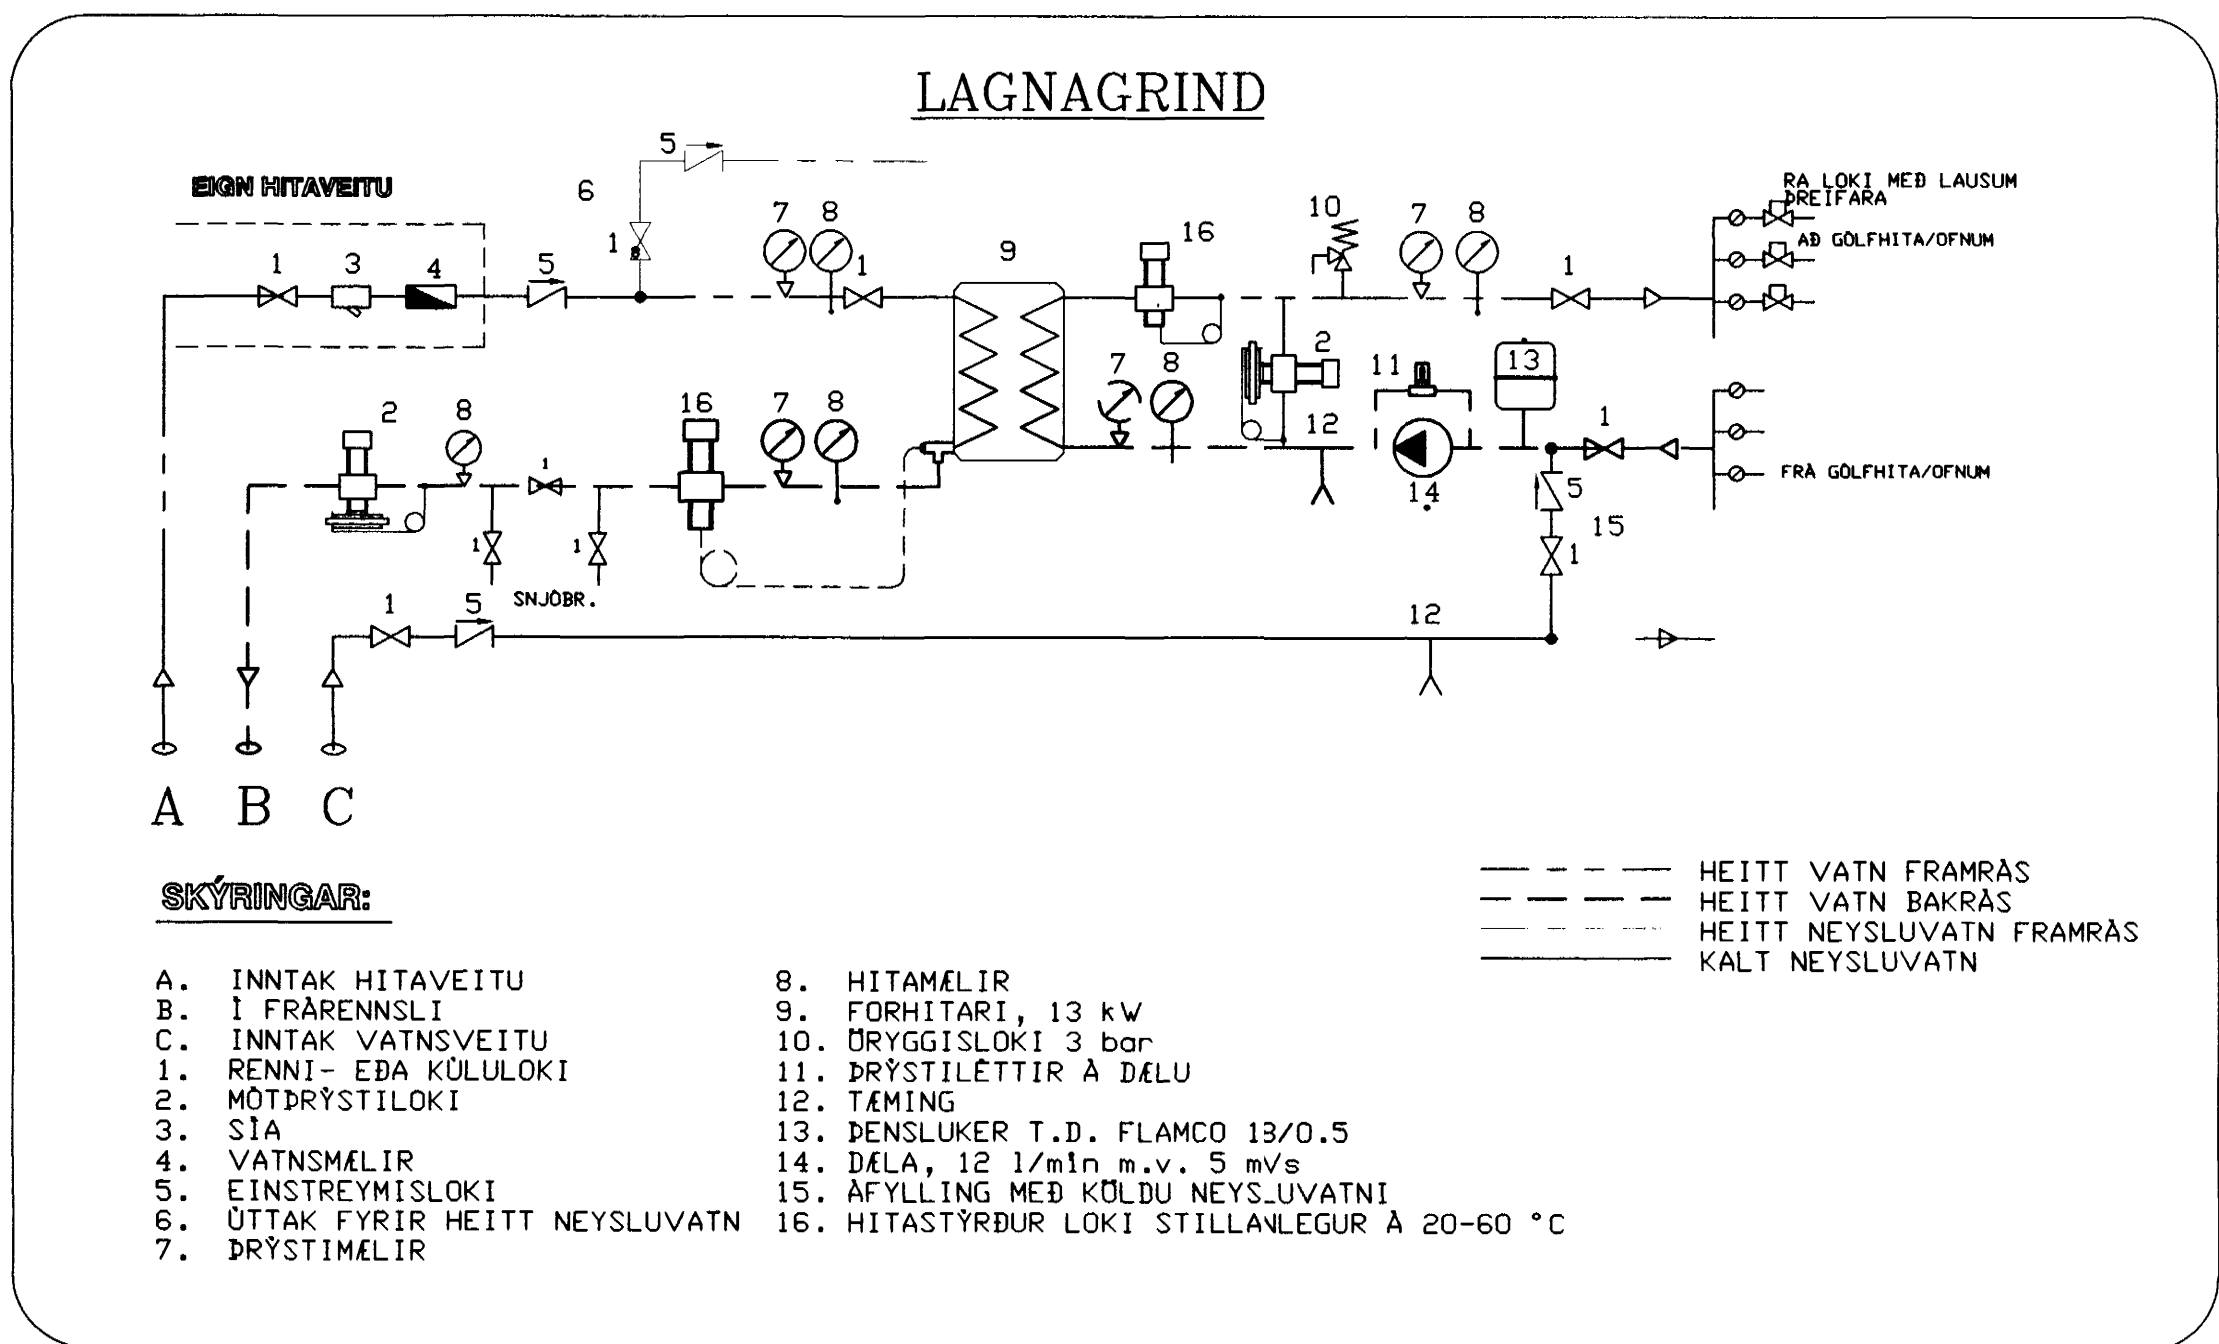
LAGNAGRIND

EIGN HITAVEITU

5
6
1
1 3 4 5
7 8
1
9
16
10
7 8
1
RA LOKI MEÐ LAUSUM ÞREIFARA
AÐ GÓLFHITA/OFNUM
2
8
16
7 8
7 8
2
11
13
1
12
14
5
15
1
FRÁ GÓLFHITA/OFNUM
1
1
1
SNJÓBR.
1 5
12

A B C

SKÝRINGAR:

A. INNTAK HITAVEITU
B. Í FRÁRENNSLI
C. INNTAK VATNSVEITU
1. RENNI- EÐA KÚLULOKI
2. MÓTÞRÝSTILOKI
3. SÍA
4. VATNSMÆLIR
5. EINSTREYMISLOKI
6. ÚTTAK FYRIR HEITT NEYSLUVATN
7. ÞRÝSTIMÆLIR

8. HITAMÆLIR
9. FORHITARI, 13 kW
10. ÖRYGGISLOKI 3 bar
11. ÞRÝSTILÉTTIR Á DÆLU
12. TÆMING
13. ÞENSLUKER T.D. FLAMCO 18/0.5
14. DÆLA, 12 l/mín m.v. 5 mVs
15. ÁFYLLING MEÐ KÖLDU NEYS_UVATNI
16. HITASTÝRÐUR LOKI STILLANLEGUR Á 20-60 °C

HEITT VATN FRAMRÁS
HEITT VATN BAKRÁS
HEITT NEYSLUVATN FRAMRÁS
KALT NEYSLUVATN